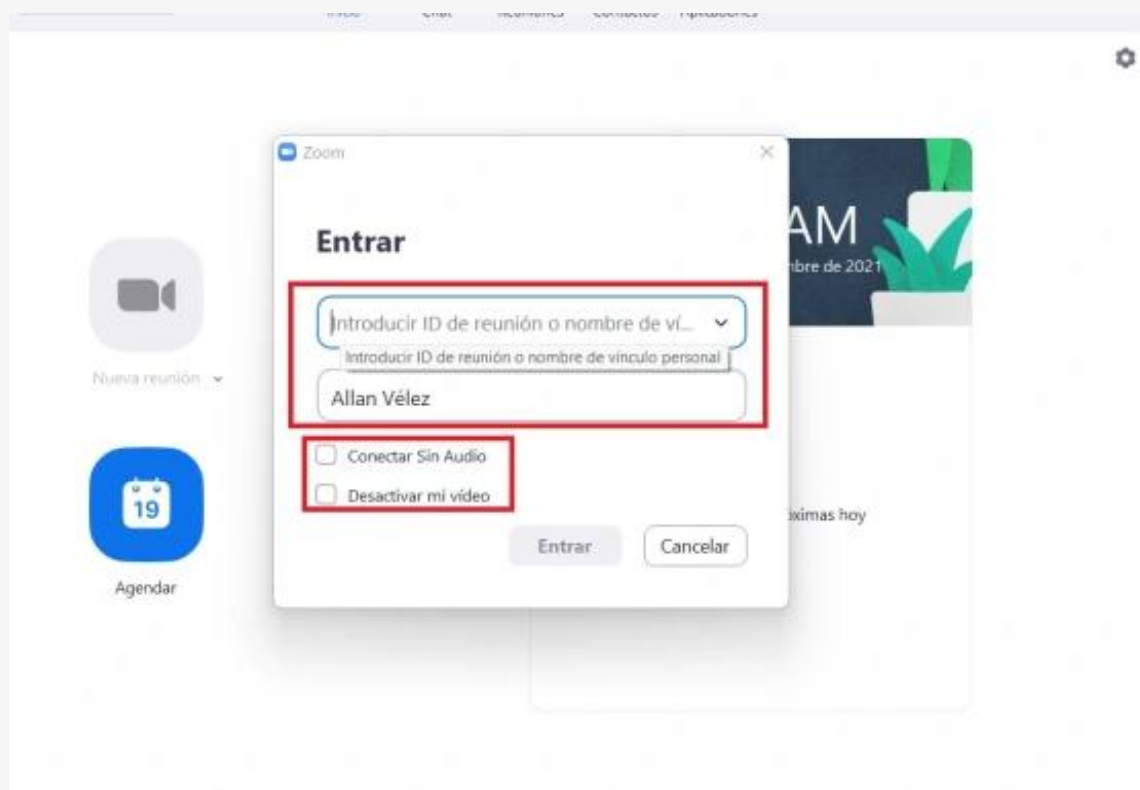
Inicio Chat Reuniones Contactos Aplicaciones

Zoom

Entrar

Introducir ID de reunión o nombre de ví...

Introducir ID de reunión o nombre de vínculo personal

Allan Vélez

Conectar Sin Audio

Desactivar mi vídeo

Entrar Cancelar

AM

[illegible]bre de 2021

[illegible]ximas hoy

Nueva reunión

19

Agendar